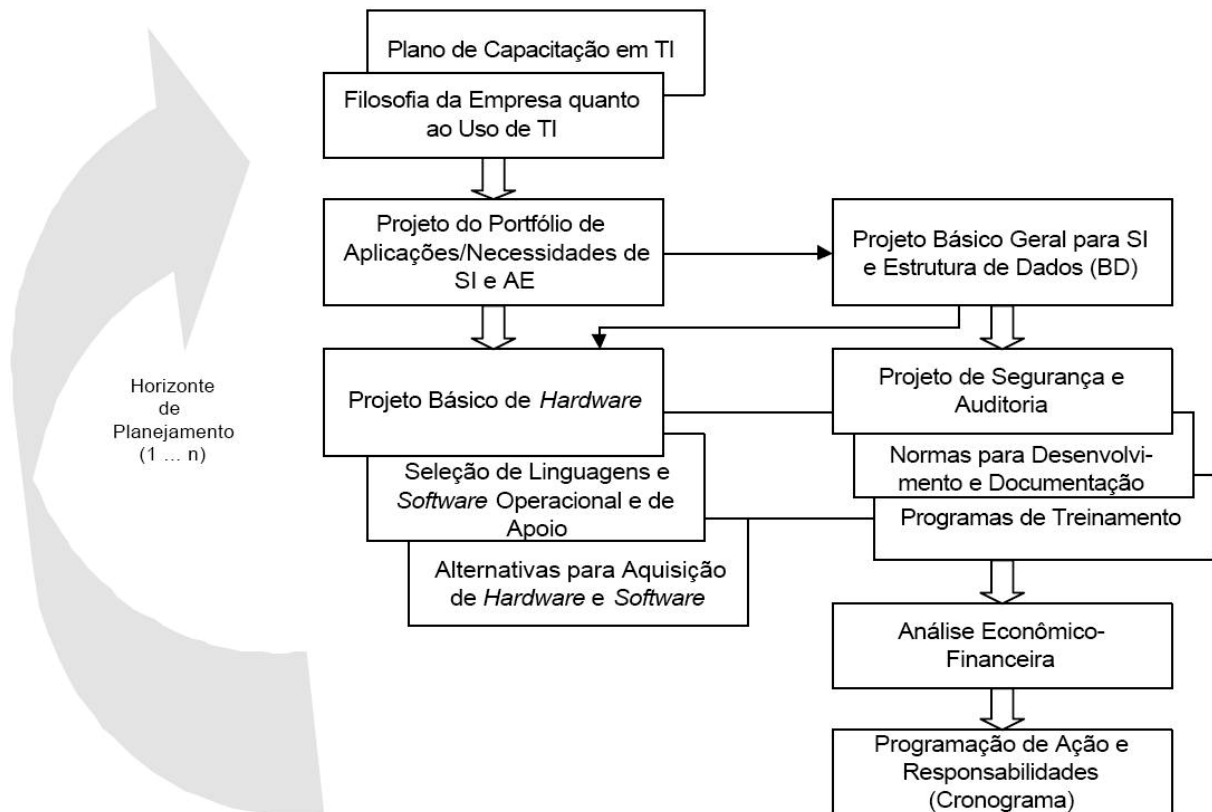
Plano de Capacitação em TI

Filosofia da Empresa quanto ao Uso de TI

Projeto do Portfólio de Aplicações/Necessidades de SI e AE

Projeto Básico Geral para SI e Estrutura de Dados (BD)

Horizonte de Planejamento (1 … n)

Projeto Básico de *Hardware*

Projeto de Segurança e Auditoria

Seleção de Linguagens e *Software* Operacional e de Apoio

Normas para Desenvolvimento e Documentação

Programas de Treinamento

Alternativas para Aquisição de *Hardware* e *Software*

Análise Econômico-Financeira

Programação de Ação e Responsabilidades (Cronograma)